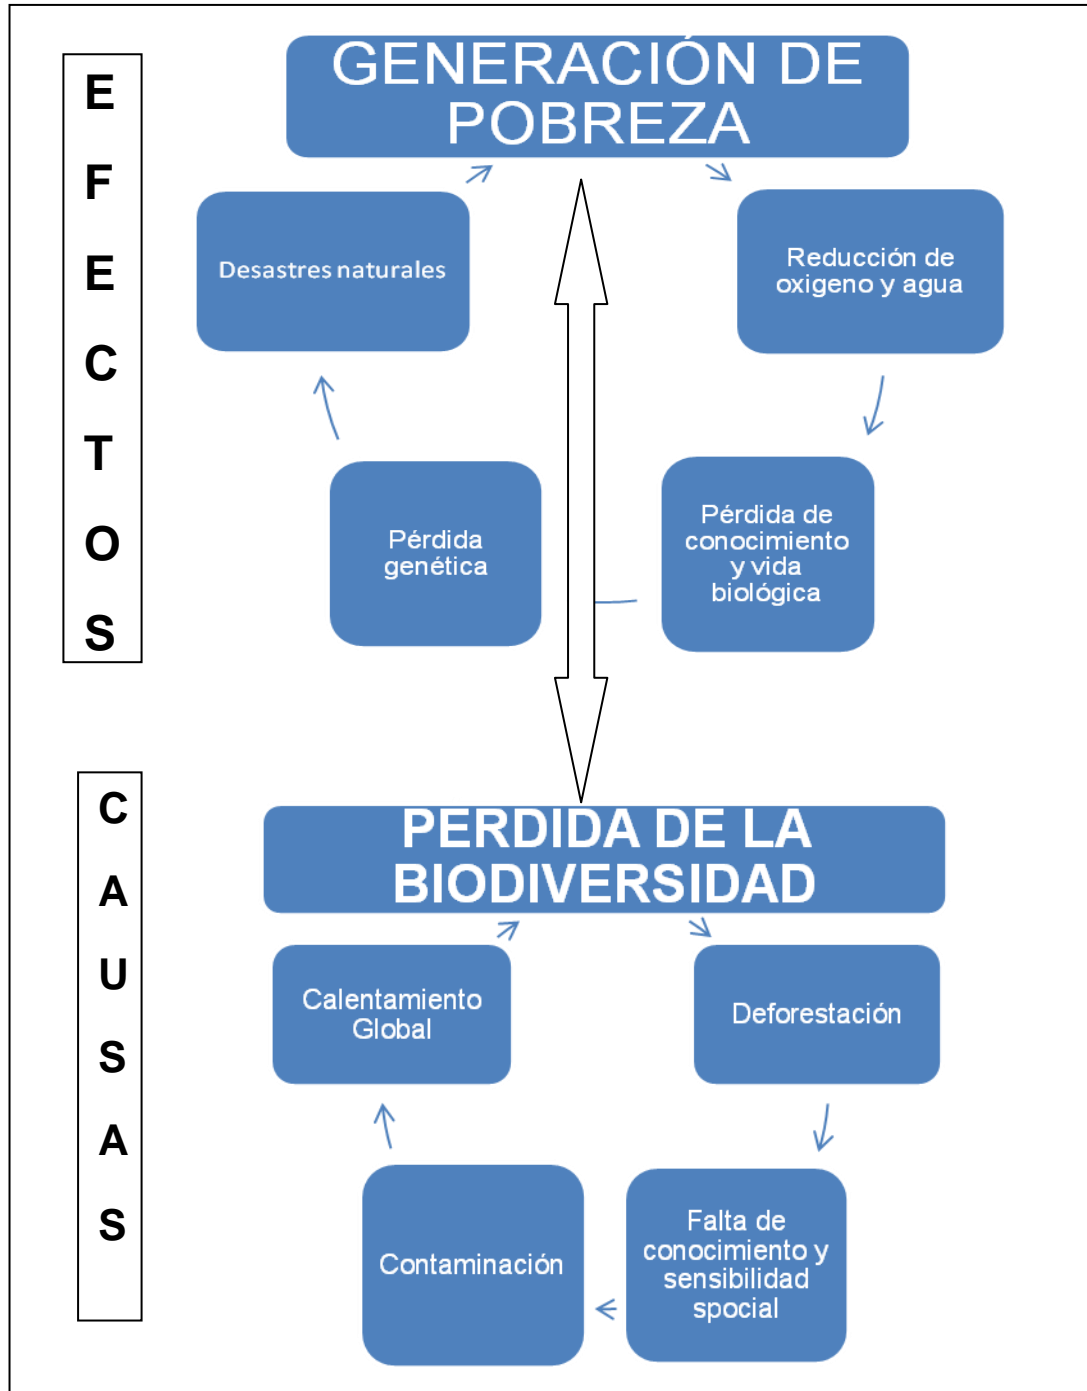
E F E C T O S

GENERACIÓN DE POBREZA

Desastres naturales

Reducción de oxigeno y agua

Pérdida genética

Pérdida de conocimiento y vida biológica

C A U S A S

PERDIDA DE LA BIODIVERSIDAD

Calentamiento Global

Deforestación

Contaminación

Falta de conocimiento y sensibilidad spocial